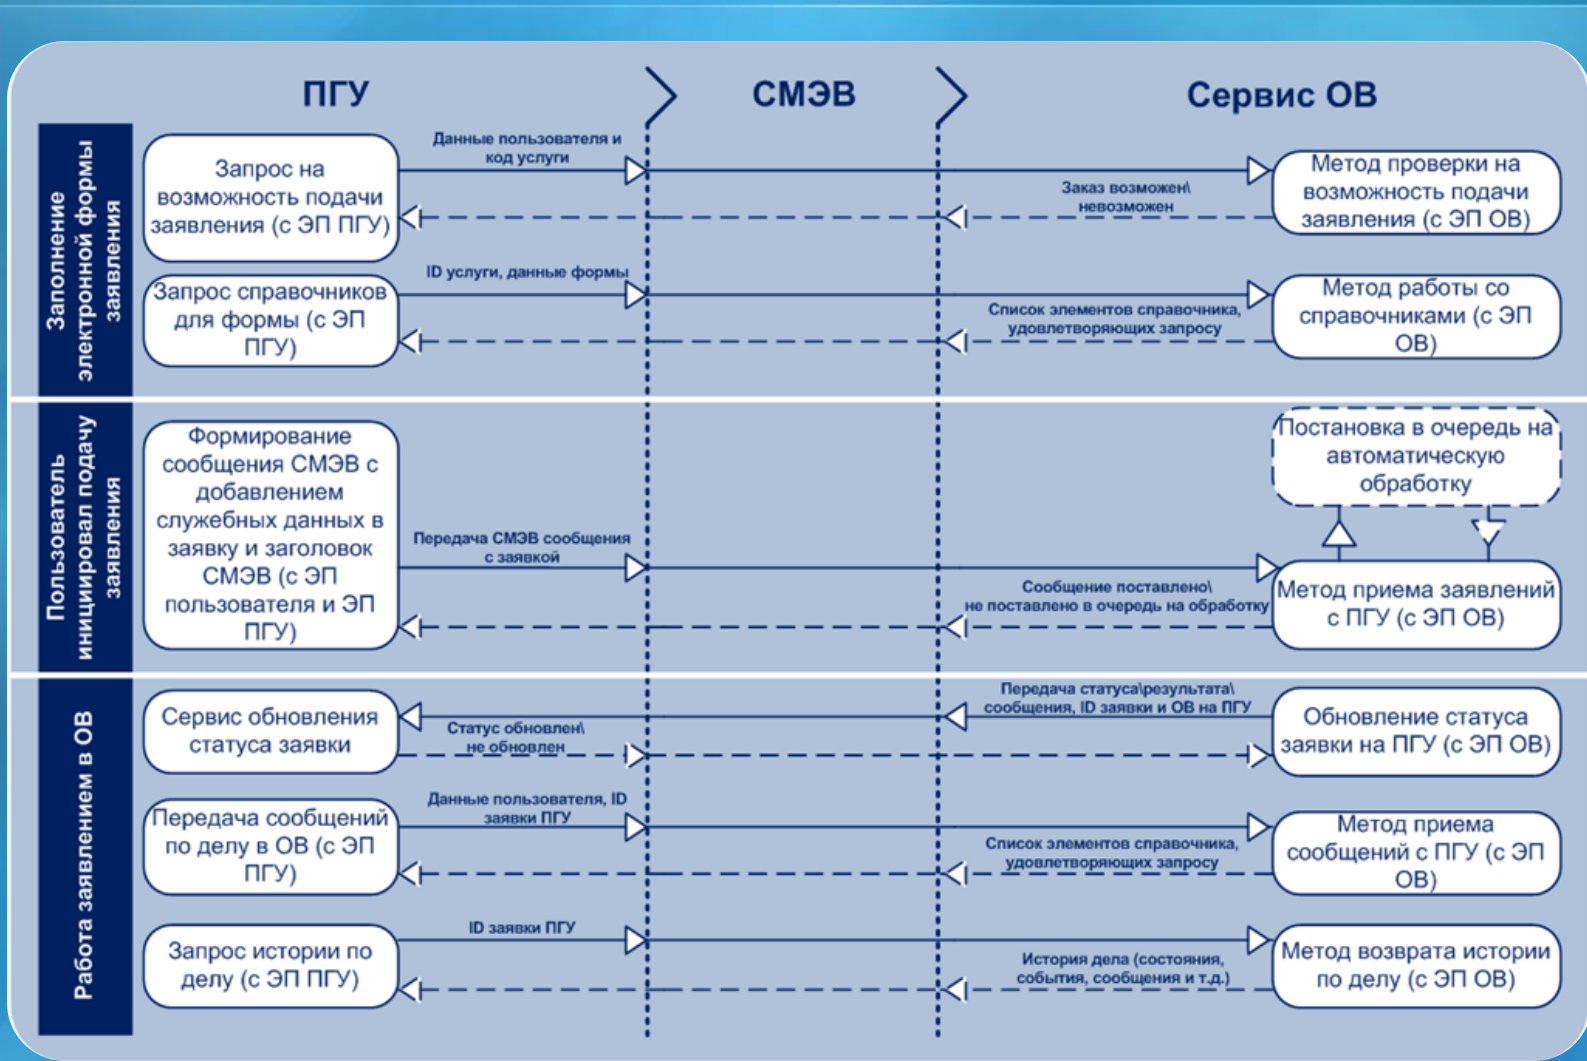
ПГУ

СМЭВ

Сервис ОВ

Заполнение электронной формы заявления

Запрос на возможность подачи заявления (с ЭП ПГУ)

Данные пользователя и код услуги

Метод проверки на возможность подачи заявления (с ЭП ОВ)

Заказ возможен\ невозможен

Запрос справочников для формы (с ЭП ПГУ)

ID услуги, данные формы

Метод работы со справочниками (с ЭП ОВ)

Список элементов справочника, удовлетворяющих запросу

Пользователь инициировал подачу заявления

Формирование сообщения СМЭВ с добавлением служебных данных в заявку и заголовок СМЭВ (с ЭП пользователя и ЭП ПГУ)

Постановка в очередь на автоматическую обработку

Передача СМЭВ сообщения с заявкой

Метод приема заявлений с ПГУ (с ЭП ОВ)

Сообщение поставлено\ не поставлено в очередь на обработку

Работа заявлением в ОВ

Сервис обновления статуса заявки

Передача статуса\результата\ сообщения, ID заявки и ОВ на ПГУ

Статус обновлен\ не обновлен

Обновление статуса заявки на ПГУ (с ЭП ОВ)

Передача сообщений по делу в ОВ (с ЭП ПГУ)

Данные пользователя, ID заявки ПГУ

Метод приема сообщений с ПГУ (с ЭП ОВ)

Список элементов справочника, удовлетворяющих запросу

Запрос истории по делу (с ЭП ПГУ)

ID заявки ПГУ

Метод возврата истории по делу (с ЭП ОВ)

История дела (состояния, события, сообщения и т.д.)